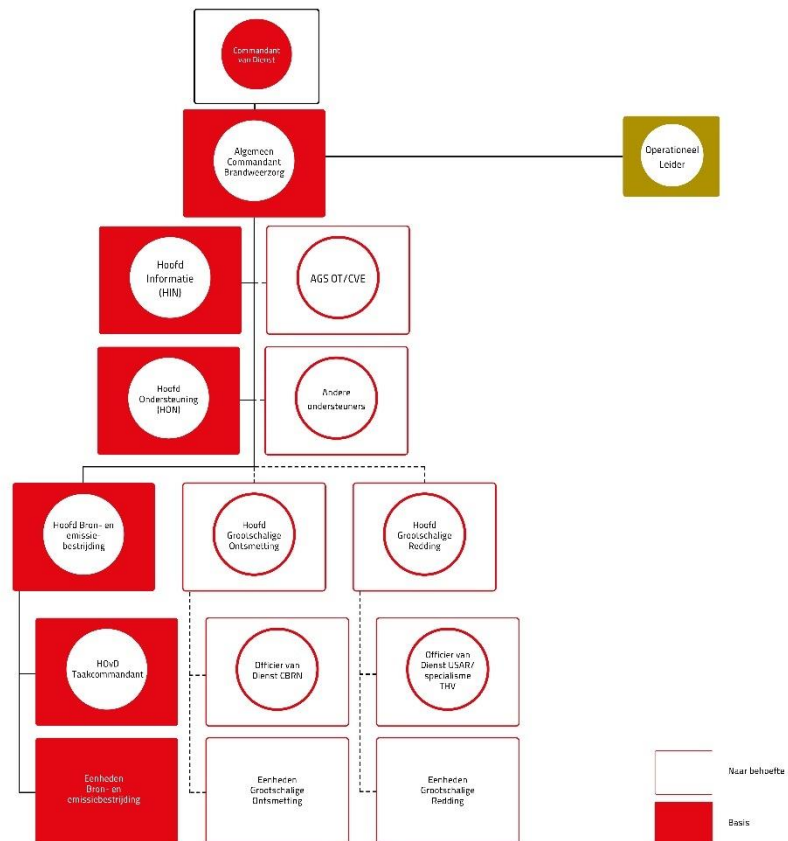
Commandant van Dienst

Algemeen Commandant Brandweerzorg

Operationeel Leider

Hoofd Informatie (HIN)

AGS OT/CVE

Hoofd Ondersteuning (HON)

Andere ondersteuners

Hoofd Bron- en emissiebestrijding

Hoofd Grootschalige Ontsmetting

Hoofd Grootschalige Redding

HOvD Taakcommandant

Officier van Dienst CBRN

Officier van Dienst USAR/ specialisme THV

Eenheden Bron- en emissiebestrijding

Eenheden Grootschalige Ontsmetting

Eenheden Grootschalige Redding

Naar behoefte

Basis